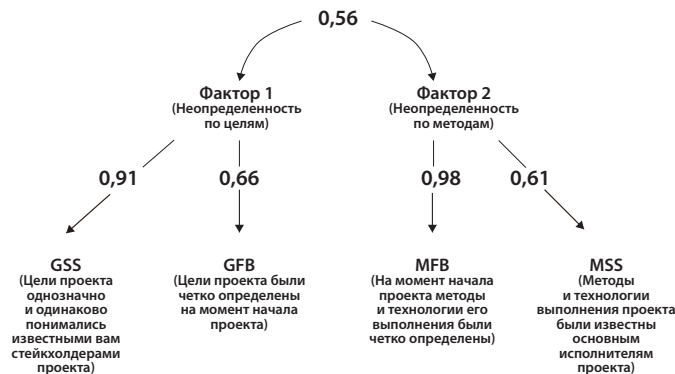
0,56

Фактор 1
(Неопределенность по целям)

Фактор 2
(Неопределенность по методам)

0,91

0,66

0,98

0,61

GSS
(Цели проекта однозначно и одинаково понимались известными вам стейкхолдерами проекта)

GFB
(Цели проекта были четко определены на момент начала проекта)

MFB
(На момент начала проекта методы и технологии его выполнения были четко определены)

MSS
(Методы и технологии выполнения проекта были известны основным исполнителям проекта)